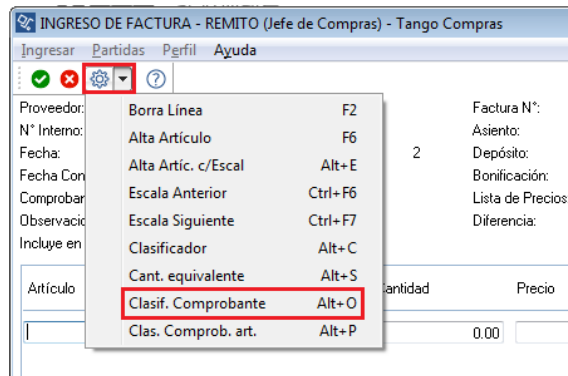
INGRESO DE FACTURA - REMITO (Jefe de Compras) - Tango Compras

Ingresar Partidas Perfil Ayuda

Proveedor:
N° Interno:
Fecha:
Fecha Con
Comprobar
Observacio
Incluye en

Borra Línea F2
Alta Artículo F6
Alta Artíc. c/Escal Alt+E
Escala Anterior Ctrl+F6
Escala Siguiente Ctrl+F7
Clasificador Alt+C
Cant. equivalente Alt+S
Clasif. Comprobante Alt+O
Clas. Comprob. art. Alt+P

2

Factura N°:
Asiento:
Depósito:
Bonificación:
Lista de Precios
Diferencia:

| Artículo | Cantidad | Precio |
|---|---|---|
| | 0.00 | |